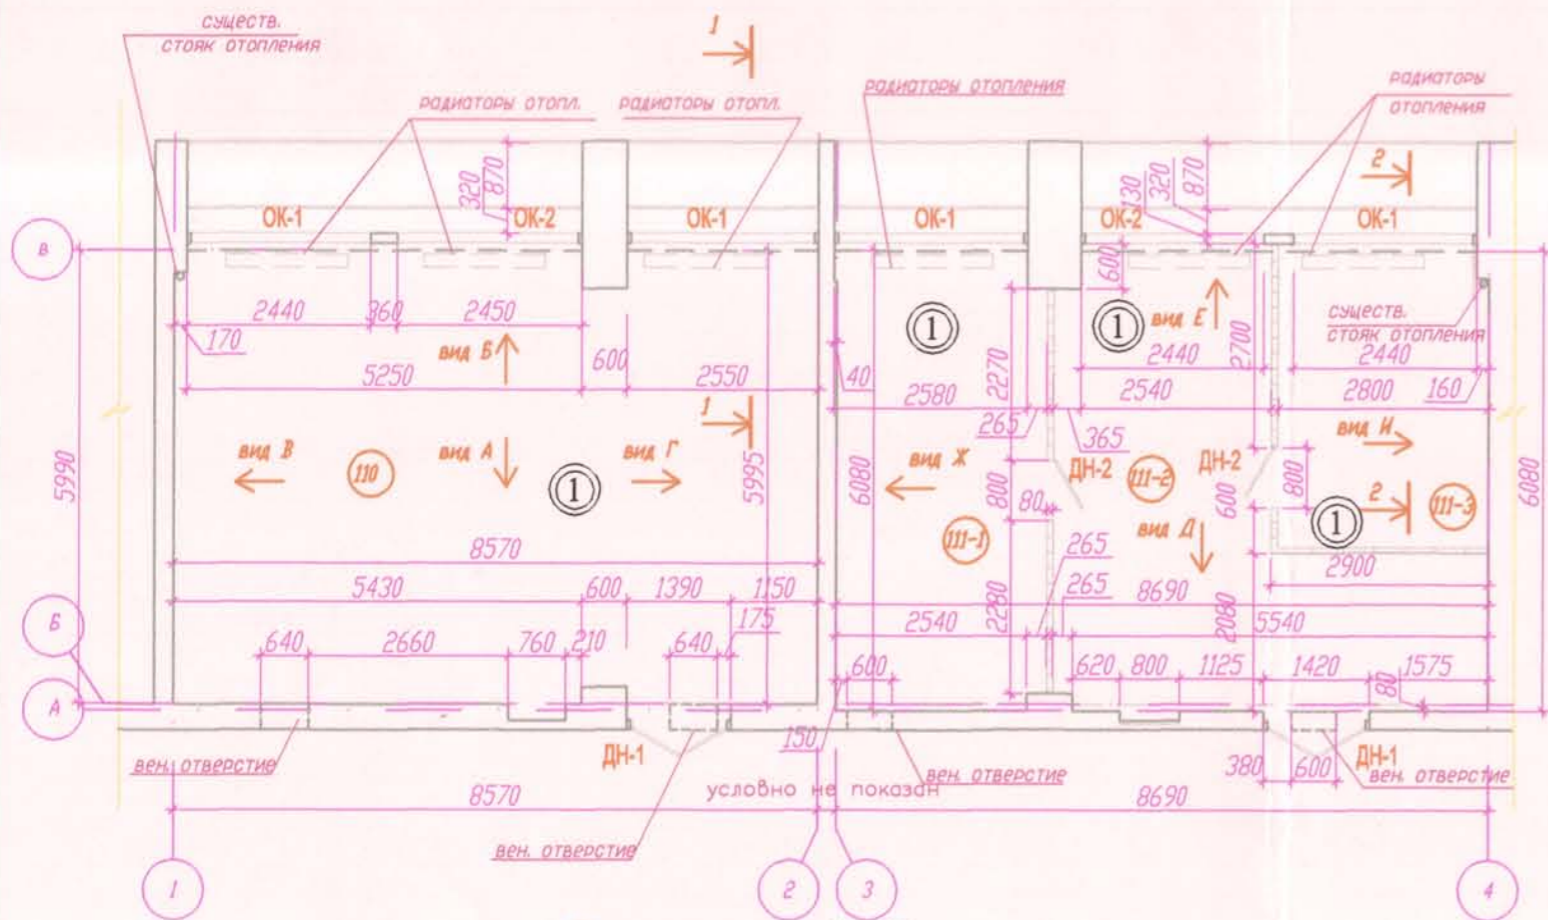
существ.
стояк отопления

1

радиаторы отопл.

радиаторы отопл.

радиаторы отопления

радиаторы
отопления

320
870

130
320
870

2

ОК-1
ОК-2
ОК-1
ОК-1
ОК-2
ОК-1

В

600

2440
360
2450

①

①
вид Е

существ.
стояк отопления

170

вид Б

600

2700

2440
2440

5250

2550

40

2270

2580

2540

2800
160

1

265

365

5990

вид В

110

вид А

вид Г

5995

6080

вид Ж

800

ДН-2

111-2

ДН-2

вид И

6080

①

80

600

800

①

2

111-3

111-1

265

вид Д

8570

265

8690

2900

5430

600
1390
1150

175

2540

2280

2080

5540

Б

640
2660
760
210
640

600

620
800
1125
1420
1575

80

А

150

ДН-1

380
600
ДН-1

вен. отверстие

вен. отверстие

вен. отверстие

8570

условно не показан

8690

вен. отверстие

1

2

3

4